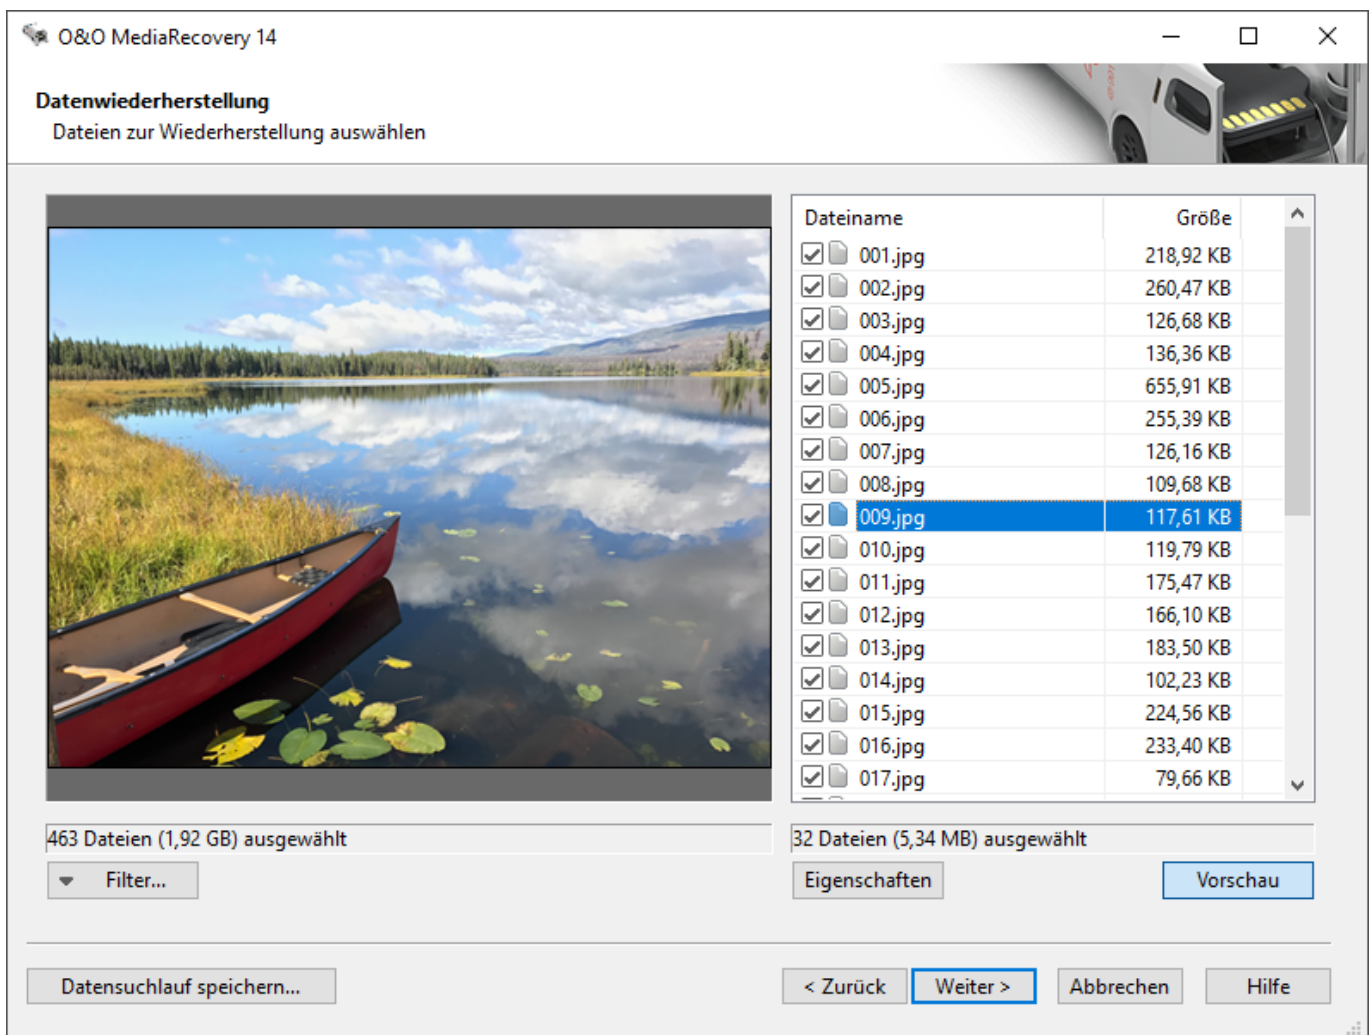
O&O MediaRecovery 14

Datenwiederherstellung
Dateien zur Wiederherstellung auswählen

| Dateiname | Größe |
|---|---|
| 001.jpg | 218,92 KB |
| 002.jpg | 260,47 KB |
| 003.jpg | 126,68 KB |
| 004.jpg | 136,36 KB |
| 005.jpg | 655,91 KB |
| 006.jpg | 255,39 KB |
| 007.jpg | 126,16 KB |
| 008.jpg | 109,68 KB |
| 009.jpg | 117,61 KB |
| 010.jpg | 119,79 KB |
| 011.jpg | 175,47 KB |
| 012.jpg | 166,10 KB |
| 013.jpg | 183,50 KB |
| 014.jpg | 102,23 KB |
| 015.jpg | 224,56 KB |
| 016.jpg | 233,40 KB |
| 017.jpg | 79,66 KB |

463 Dateien (1,92 GB) ausgewählt
32 Dateien (5,34 MB) ausgewählt

Filter...
Eigenschaften
Vorschau

Datensuchlauf speichern...
< Zurück
Weiter >
Abbrechen
Hilfe